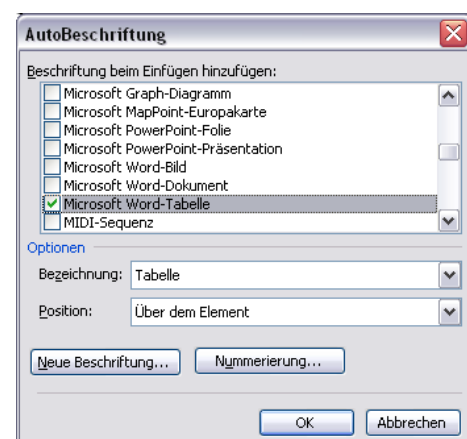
AutoBeschriftung

Beschriftung beim Einfügen hinzufügen:

Microsoft Graph-Diagramm
Microsoft MapPoint-Europakarte
Microsoft PowerPoint-Folie
Microsoft PowerPoint-Präsentation
Microsoft Word-Bild
Microsoft Word-Dokument
Microsoft Word-Tabelle
MIDI-Sequenz

Optionen

Bezeichnung: Tabelle

Position: Über dem Element

Neue Beschriftung... Nummerierung...

OK Abbrechen